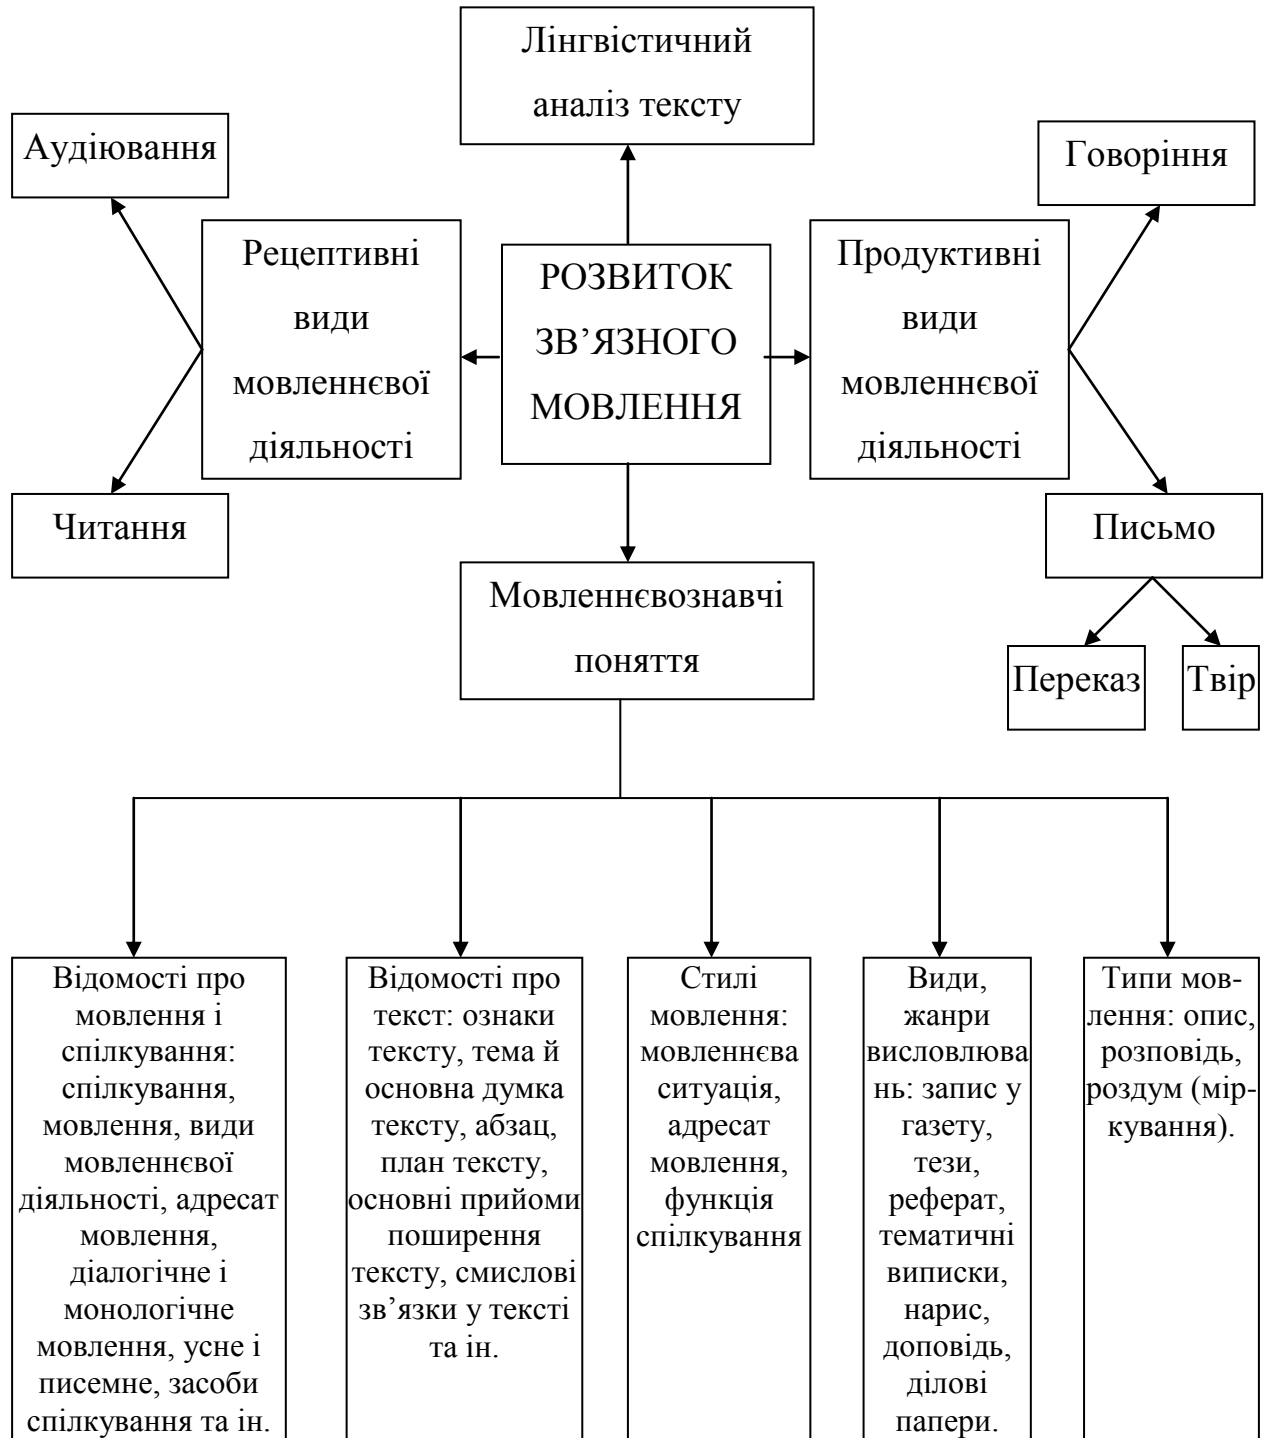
Лінгвістичний аналіз тексту

Аудіювання

Говоріння

Рецептивні види мовленнєвої діяльності

РОЗВИТОК ЗВ’ЯЗНОГО МОВЛЕННЯ

Продуктивні види мовленнєвої діяльності

Читання

Письмо

Мовленнєвознавчі поняття

Переказ

Твір

Відомості про мовлення і спілкування: спілкування, мовлення, види мовленнєвої діяльності, адресат мовлення, діалогічне і монологічне мовлення, усне і писемне, засоби спілкування та ін.

Відомості про текст: ознаки тексту, тема й основна думка тексту, абзац, план тексту, основні прийоми поширення тексту, смислові зв’язки у тексті та ін.

Стилі мовлення: мовленнєва ситуація, адресат мовлення, функція спілкування

Види, жанри висловлювань: запис у газету, тези, реферат, тематичні виписки, нарис, доповідь, ділові папери.

Типи мовлення: опис, розповідь, роздум (міркування).